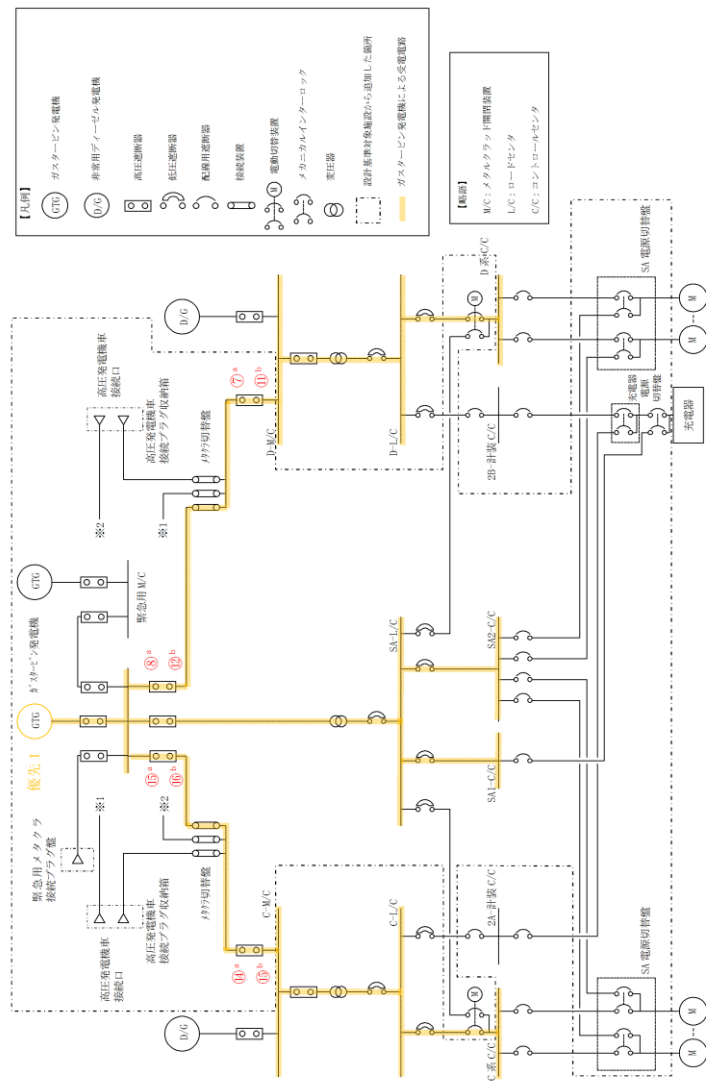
【凡例】

GTG ガスタービン発電機

D/G 非常用ディーゼル発電機

高圧遮断器

低圧遮断器

配線用遮断器

接続装置

M 電動切替装置

メカニカルインターロック

変圧器

設計基準対象施設から追加した箇所

ガスタービン発電機による受電経路

【略語】

M/C：メタルクラッド開閉装置

L/C：ロードセンタ

C/C：コントロールセンタ

D/G

高圧発電機車接続口

高圧発電機車接続プラグ収納箱

⑦a ⑪b

メタクラ切替盤

D-M/C

D-L/C

D系C/C

2B-計装C/C

SA電源切替盤

充電器電源切替盤

充電器

M

M

※2

※1

GTG

緊急用M/C

ガスタービン発電機

⑧a ⑫b

SA-L/C

SA2-C/C

GTG

優先1

⑬a ⑯b

SA1-C/C

緊急用メタクラ接続プラグ盤

※1

※2

高圧発電機車接続口

高圧発電機車接続プラグ収納箱

メタクラ切替盤

C-M/C

⑭a ⑮b

C-L/C

2A-計装C/C

C系C/C

SA電源切替盤

D/G

M

M